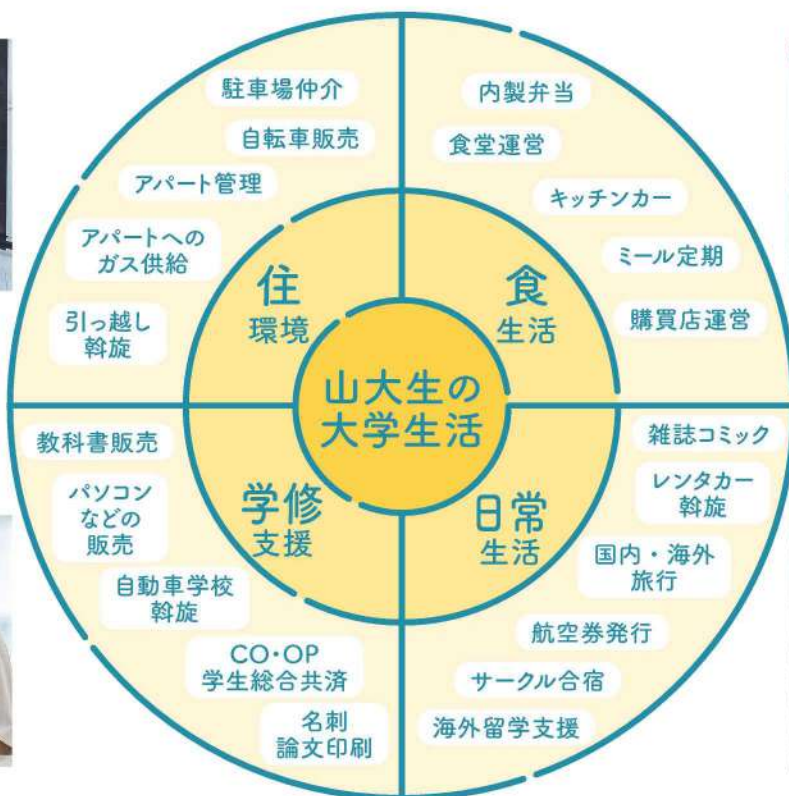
山大生の大学生活

住
環境

駐車場仲介
自転車販売
アパート管理
アパートへのガス供給
引っ越し斡旋

食
生活

内製弁当
食堂運営
キッチンカー
ミール定期
購買店運営

学修
支援

教科書販売
パソコンなどの販売
自動車学校斡旋
CO・OP
学生総合共済
名刺
論文印刷

日常
生活

雑誌コミック
レンタカー斡旋
国内・海外旅行
航空券発行
サークル合宿
海外留学支援